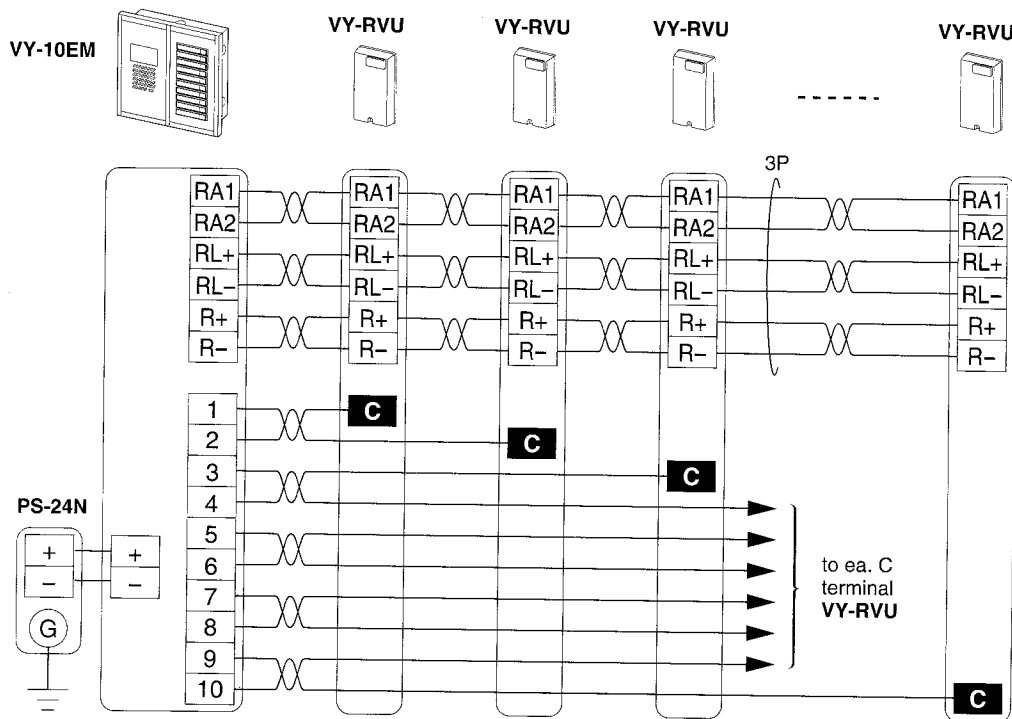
VY-10EM

VY-RVU

VY-RVU

VY-RVU

VY-RVU

------

3P

RA1
RA2
RL+
RL–
R+
R–

RA1
RA2
RL+
RL–
R+
R–

RA1
RA2
RL+
RL–
R+
R–

RA1
RA2
RL+
RL–
R+
R–

RA1
RA2
RL+
RL–
R+
R–

1
2
3
4
5
6
7
8
9
10

C
C
C
C

PS-24N

+
–
G

+
–

to ea. C terminal **VY-RVU**